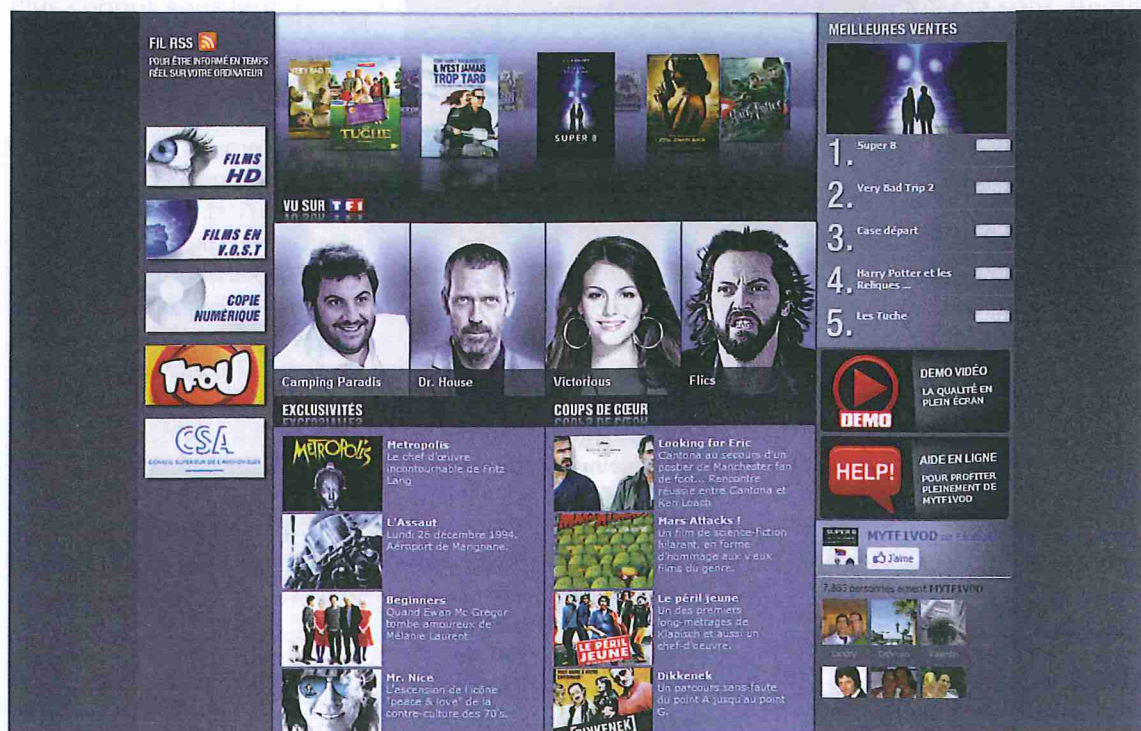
FIL RSS
POUR ÊTRE INFORMÉ EN TEMPS RÉEL SUR VOTRE ORDINATEUR

FILMS HD

FILMS EN V.O.S.T

COPIE NUMÉRIQUE

TFOU

CSA
CONSEIL SUPÉRIEUR DE L'AUDIOVISUEL

TUCHE
IL N'EST JAMAIS TROP TARD
SUPER 8

VU SUR TF1

Camping Paradis
Dr. House
Victorious
Flics

EXCLUSIVITÉS

METROPOLIS
Metropolis
Le chef d'œuvre incontournable de Fritz Lang

L'Assaut
Lundi 26 décembre 1994. Aéroport de Marignane.

Beginners
Quand Ewan Mc Gregor tombe amoureux de Mélanie Laurent

Mr. Nice
L'ascension de l'icône "peace & love" de la contre-culture des 70's.

COUPS DE CŒUR

Looking for Eric
Cantona au secours d'un postier de Manchester fan de foot... Rencontre réussie entre Cantona et Ken Loach.

Mars Attacks !
Un film de science-fiction hilarant, en forme d'hommage aux vieux films du genre.

Le péril jeune
Un des premiers long-métrages de Klapisch et aussi un chef-d'œuvre.
LE PÉRIL JEUNE

Dikkenek
Un parcours sans-faute du point A jusqu'au point G.
DIKKENEK

MEILLEURES VENTES
1. Super 8
2. Very Bad Trip 2
3. Case départ
4. Harry Potter et les Reliques ...
5. Les Tuche

DEMO
DEMO VIDÉO
LA QUALITÉ EN PLEIN ÉCRAN

HELP!
AIDE EN LIGNE
POUR PROFITER PLEINEMENT DE MYTF1VOD

MYTF1VOD sur Facebook
J'aime
7,863 personnes aiment MYTF1VOD